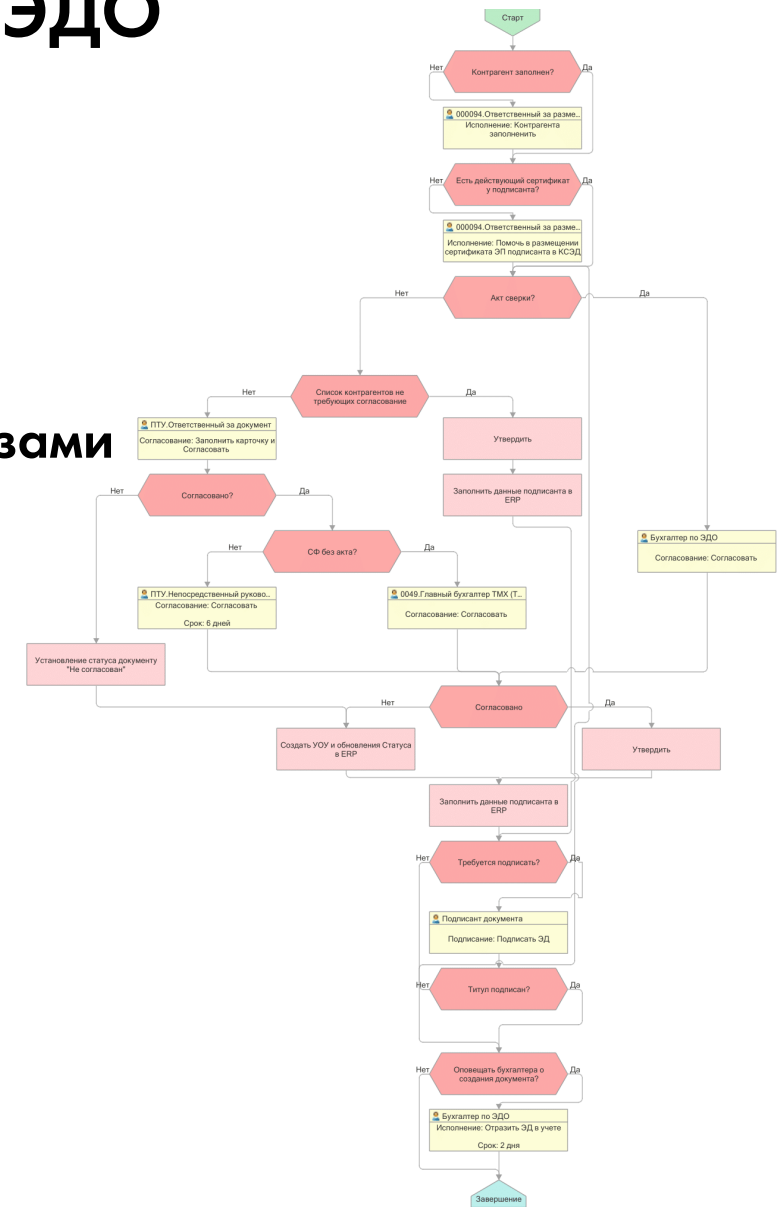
ЭДО

зами

Старт

Нет Контрагент заполнен? Да

000094.Ответственный за разме...
Исполнение: Контрагента заполнить

Нет Есть действующий сертификат у подписанта? Да

000094.Ответственный за разме...
Исполнение: Помочь в размещении сертификата ЭП подписанта в КСЭД

Нет Акт сверки? Да

Нет Список контрагентов не требующих согласование Да

ПТУ.Ответственный за документ
Согласование: Заполнить карточку и Согласовать

Утвердить

Заполнить данные подписанта в ERP

Нет Согласовано? Да

Нет СФ без акта? Да

Бухгалтер по ЭДО
Согласование: Согласовать

ПТУ.Непосредственный руково...
Согласование: Согласовать
Срок: 6 дней

0049.Главный бухгалтер ТМХ (Т...
Согласование: Согласовать

Установление статуса документу "Не согласован"

Нет Согласовано Да

Создать УОУ и обновления Статуса в ERP

Утвердить

Заполнить данные подписанта в ERP

Нет Требуется подписать? Да

Подписант документа
Подписание: Подписать ЭД

Нет Титул подписан? Да

Нет Оповещать бухгалтера о создания документа? Да

Бухгалтер по ЭДО
Исполнение: Отразить ЭД в учете
Срок: 2 дня

Завершение